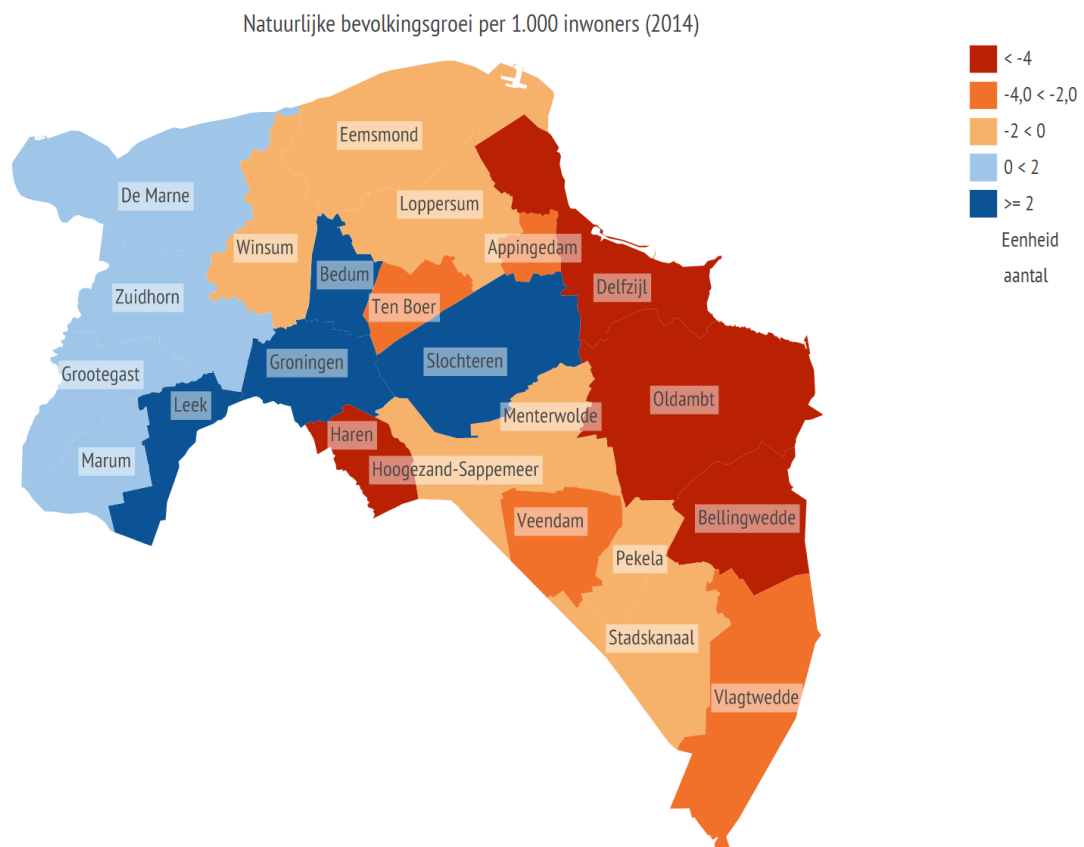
Natuurlijke bevolkingsgroei per 1.000 inwoners (2014)

< -4
-4,0 < -2,0
-2 < 0
0 < 2
>= 2
Eenheid aantal

Eemsmond
De Marne
Loppersum
Winsum
Appingedam
Bedum
Delfzijl
Ten Boer
Zuidhorn
Groningen
Slochteren
Grootegast
Leek
Menterwolde
Oldambt
Haren
Marum
Hoogezand-Sappemeer
Veendam
Bellingwedde
Pekela
Stadskanaal
Vlagtwedde